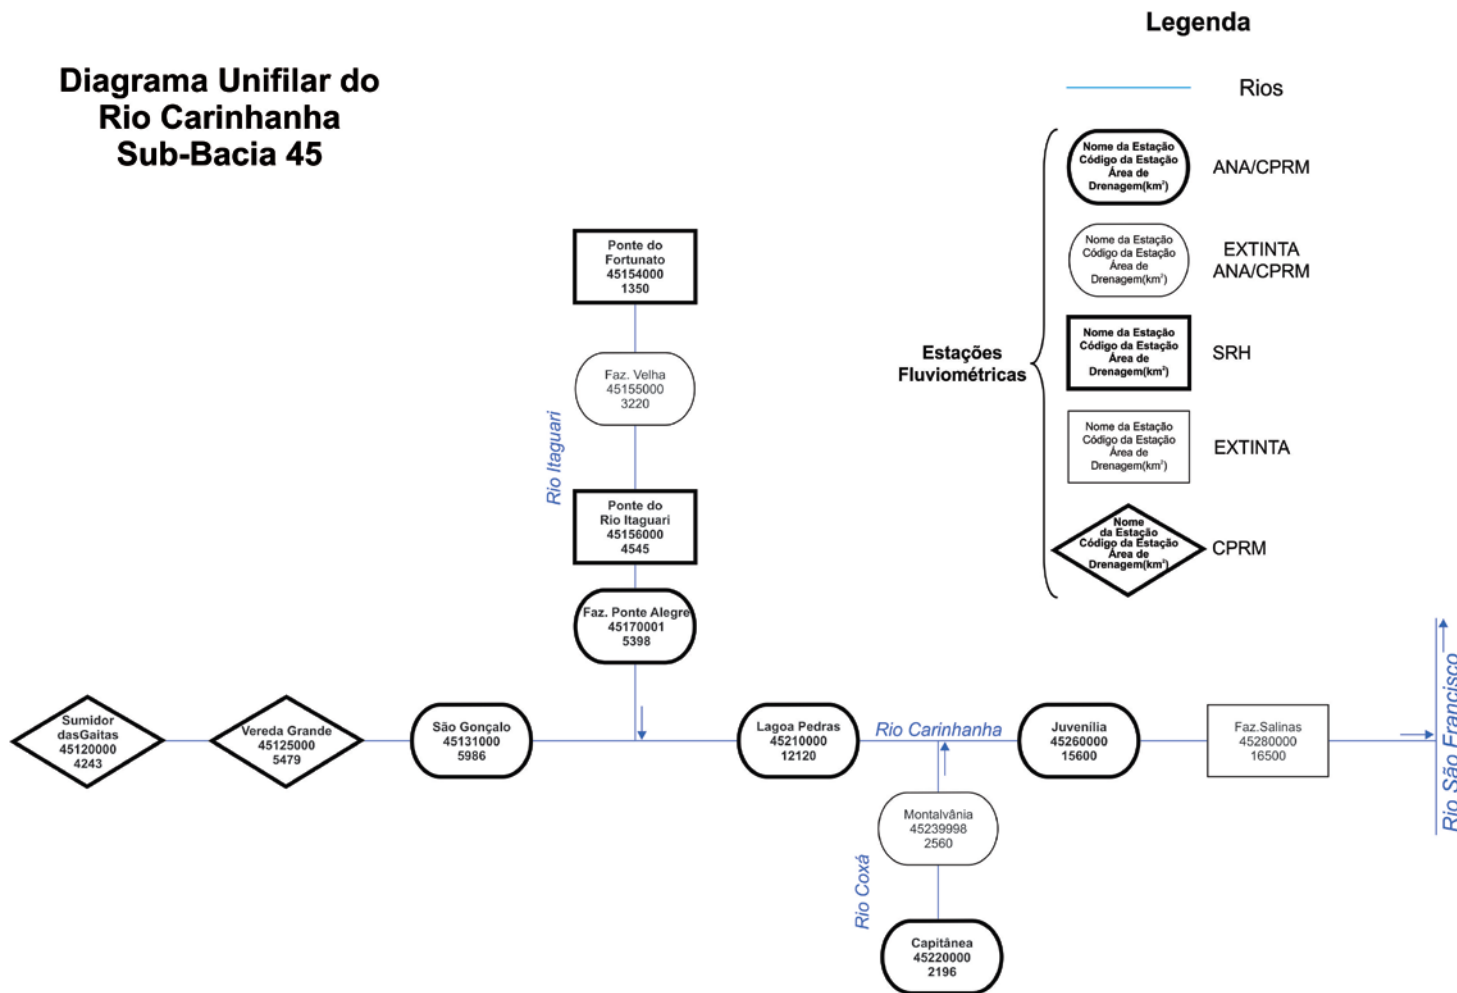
Diagrama Unifilar do Rio Carinhanha Sub-Bacia 45

Legenda

Rios

Estações Fluviométricas

Nome da Estação Código da Estação Área de Drenagem($km^2$) ANA/CPRM

Nome da Estação Código da Estação Área de Drenagem($km^2$) EXTINTA ANA/CPRM

Nome da Estação Código da Estação Área de Drenagem($km^2$) SRH

Nome da Estação Código da Estação Área de Drenagem($km^2$) EXTINTA

Nome da Estação Código da Estação Área de Drenagem($km^2$) CPRM

Ponte do Fortunato
45154000
1350

Faz. Velha
45155000
3220

Rio Itaguari

Ponte do Rio Itaguari
45156000
4545

Faz. Ponte Alegre
45170001
5398

Sumidor dasGaitas
45120000
4243

Vereda Grande
45125000
5479

São Gonçalo
45131000
5986

Lagoa Pedras
45210000
12120

Rio Carinhanha

Juvenília
45260000
15600

Faz.Salinas
45280000
16500

Rio São Francisco

Montalvânia
45239998
2560

Rio Coxá

Capitânea
45220000
2196